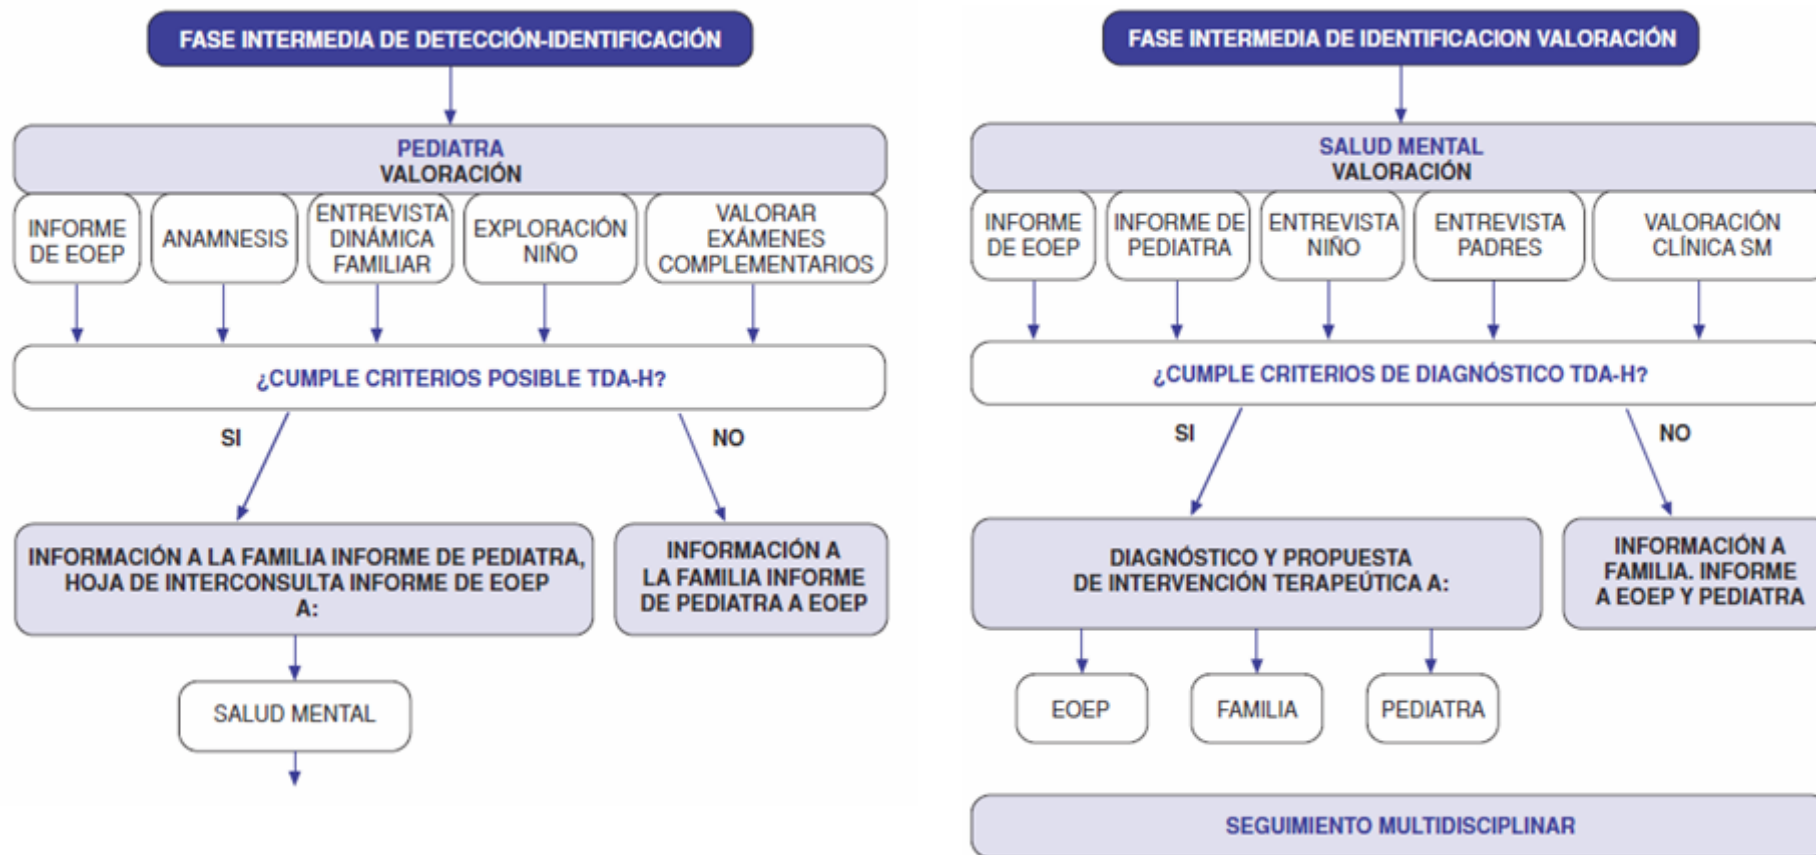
FASE INTERMEDIA DE DETECCIÓN-IDENTIFICACIÓN

PEDIATRA
VALORACIÓN

INFORME DE EOEP

ANAMNESIS

ENTREVISTA DINÁMICA FAMILIAR

EXPLORACIÓN NIÑO

VALORAR EXÁMENES COMPLEMENTARIOS

¿CUMPLE CRITERIOS POSIBLE TDA-H?

SI

NO

INFORMACIÓN A LA FAMILIA INFORME DE PEDIATRA, HOJA DE INTERCONSULTA INFORME DE EOEP A:

INFORMACIÓN A LA FAMILIA INFORME DE PEDIATRA A EOEP

SALUD MENTAL

FASE INTERMEDIA DE IDENTIFICACION VALORACIÓN

SALUD MENTAL
VALORACIÓN

INFORME DE EOEP

INFORME DE PEDIATRA

ENTREVISTA NIÑO

ENTREVISTA PADRES

VALORACIÓN CLÍNICA SM

¿CUMPLE CRITERIOS DE DIAGNÓSTICO TDA-H?

SI

NO

DIAGNÓSTICO Y PROPUESTA DE INTERVENCIÓN TERAPEÚTICA A:

INFORMACIÓN A FAMILIA. INFORME A EOEP Y PEDIATRA

EOEP

FAMILIA

PEDIATRA

SEGUIMIENTO MULTIDISCIPLINAR